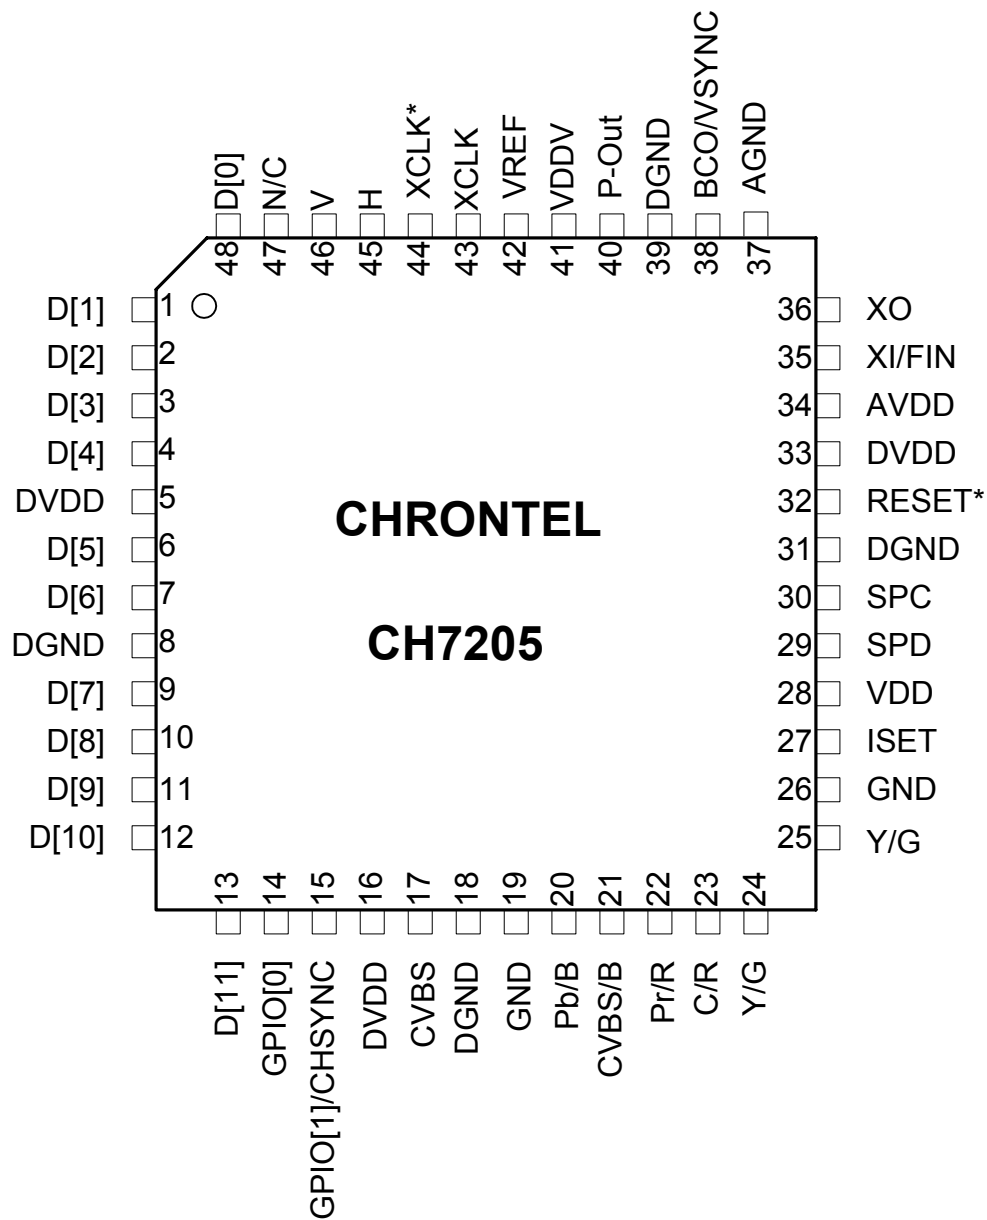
D[0]
48
N/C
47
V
46
H
45
XCLK*
44
XCLK
43
VREF
42
VDDV
41
P-Out
40
DGND
39
BCO/VSYNC
38
AGND
37

D[1] 1
D[2] 2
D[3] 3
D[4] 4
DVDD 5
D[5] 6
D[6] 7
DGND 8
D[7] 9
D[8] 10
D[9] 11
D[10] 12

CHRONTEL

CH7205

36 XO
35 XI/FIN
34 AVDD
33 DVDD
32 RESET*
31 DGND
30 SPC
29 SPD
28 VDD
27 ISET
26 GND
25 Y/G

13
D[11]
14
GPIO[0]
15
GPIO[1]/CHSYNC
16
DVDD
17
CVBS
18
DGND
19
GND
20
Pb/B
21
CVBS/B
22
Pr/R
23
C/R
24
Y/G